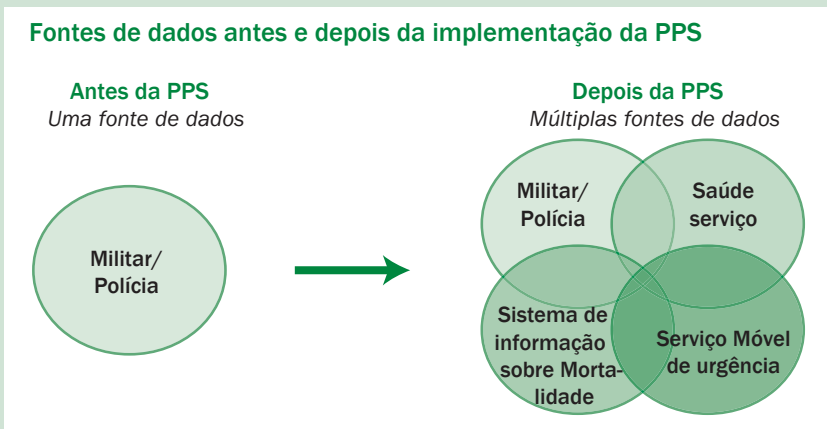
Fontes de dados antes e depois da implementação da PPS

Antes da PPS
*Uma fonte de dados*

Militar/ Polícia

Depois da PPS
*Múltiplas fontes de dados*

Militar/ Polícia

Saúde serviço

Sistema de informação sobre Mortalidade

Serviço Móvel de urgência